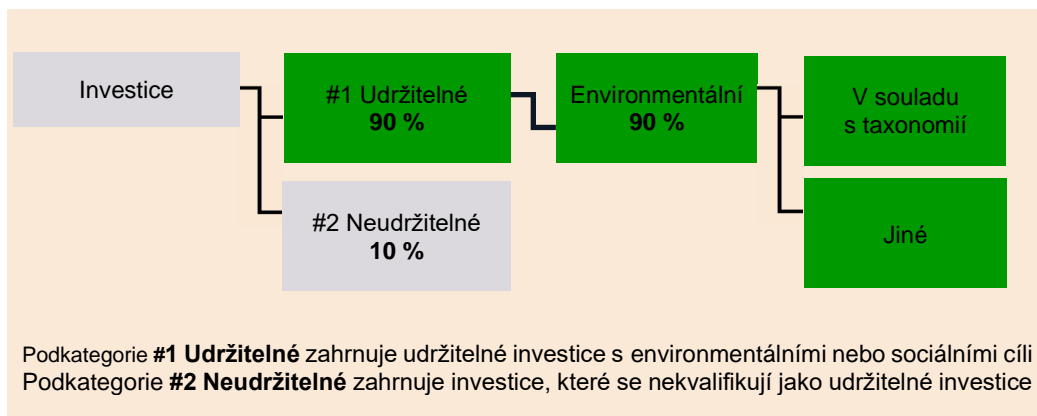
Investice

#1 Udržitelné
90 %

#2 Neudržitelné
10 %

Environmentální
90 %

V souladu s taxonomií

Jiné

Podkategorie **#1 Udržitelné** zahrnuje udržitelné investice s environmentálními nebo sociálními cíli
Podkategorie **#2 Neudržitelné** zahrnuje investice, které se nekvalifikují jako udržitelné investice